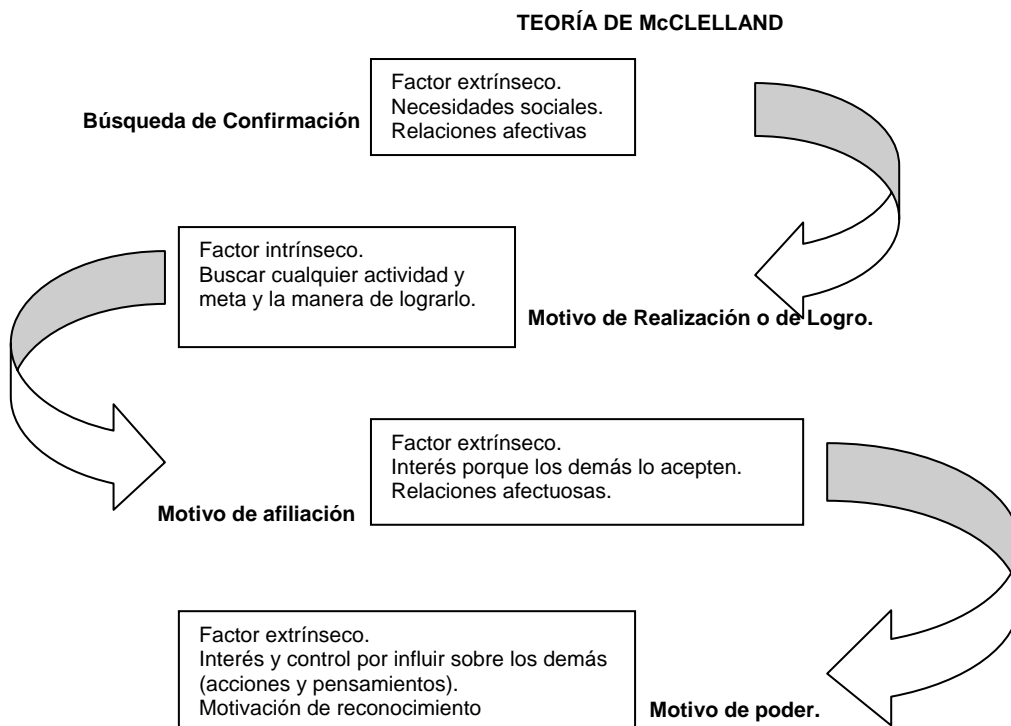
TEORÍA DE McCLELLAND

Búsqueda de Confirmación

Factor extrínseco.
Necesidades sociales.
Relaciones afectivas

Factor intrínseco.
Buscar cualquier actividad y meta y la manera de lograrlo.

Motivo de Realización o de Logro.

Factor extrínseco.
Interés porque los demás lo acepten.
Relaciones afectuosas.

Motivo de afiliación

Factor extrínseco.
Interés y control por influir sobre los demás (acciones y pensamientos).
Motivación de reconocimiento

Motivo de poder.